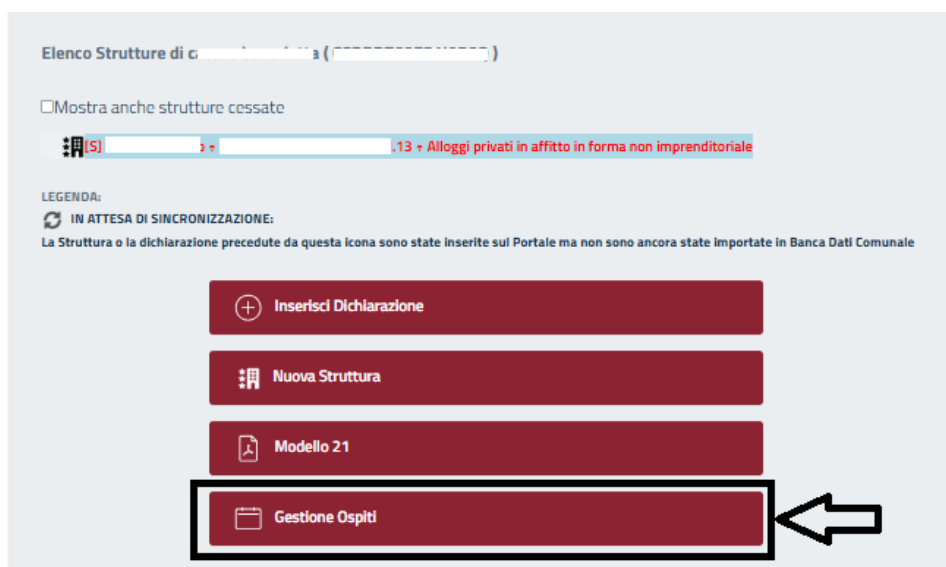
Elenco Strutture di c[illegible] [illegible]a ( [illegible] )

☐Mostra anche strutture cessate

[S] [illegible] - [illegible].13 - Alloggi privati in affitto in forma non imprenditoriale

LEGENDA:
IN ATTESA DI SINCRONIZZAZIONE:
La Struttura o la dichiarazione precedute da questa icona sono state inserite sul Portale ma non sono ancora state importate in Banca Dati Comunale

Inserisci Dichiarazione

Nuova Struttura

Modello 21

Gestione Ospiti